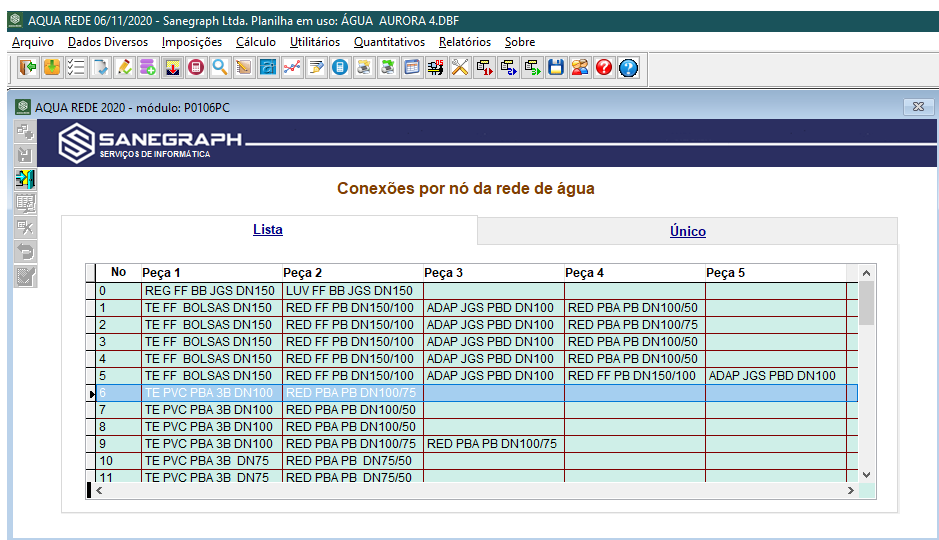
AQUA REDE 06/11/2020 - Sanegraph Ltda. Planilha em uso: ÁGUA AURORA 4.DBF

Arquivo Dados Diversos Imposições Cálculo Utilitários Quantitativos Relatórios Sobre

AQUA REDE 2020 - módulo: P0106PC

SANEGRAPH
SERVIÇOS DE INFORMÁTICA

Conexões por nó da rede de água

Lista | Único

| No | Peça 1 | Peça 2 | Peça 3 | Peça 4 | Peça 5 |
|---|---|---|---|---|---|
| 0 | REG FF BB JGS DN150 | LUV FF BB JGS DN150 | | | |
| 1 | TE FF BOLSAS DN150 | RED FF PB DN150/100 | ADAP JGS PBD DN100 | RED PBA PB DN100/50 | |
| 2 | TE FF BOLSAS DN150 | RED FF PB DN150/100 | ADAP JGS PBD DN100 | RED PBA PB DN100/75 | |
| 3 | TE FF BOLSAS DN150 | RED FF PB DN150/100 | ADAP JGS PBD DN100 | RED PBA PB DN100/50 | |
| 4 | TE FF BOLSAS DN150 | RED FF PB DN150/100 | ADAP JGS PBD DN100 | RED PBA PB DN100/50 | |
| 5 | TE FF BOLSAS DN150 | RED FF PB DN150/100 | ADAP JGS PBD DN100 | RED FF PB DN150/100 | ADAP JGS PBD DN100 |
| 6 | TE PVC PBA 3B DN100 | RED PBA PB DN100/75 | | | |
| 7 | TE PVC PBA 3B DN100 | RED PBA PB DN100/50 | | | |
| 8 | TE PVC PBA 3B DN100 | RED PBA PB DN100/50 | | | |
| 9 | TE PVC PBA 3B DN100 | RED PBA PB DN100/75 | RED PBA PB DN100/75 | | |
| 10 | TE PVC PBA 3B DN75 | RED PBA PB DN75/50 | | | |
| 11 | TE PVC PBA 3B DN75 | RED PBA PB DN75/50 | | | |